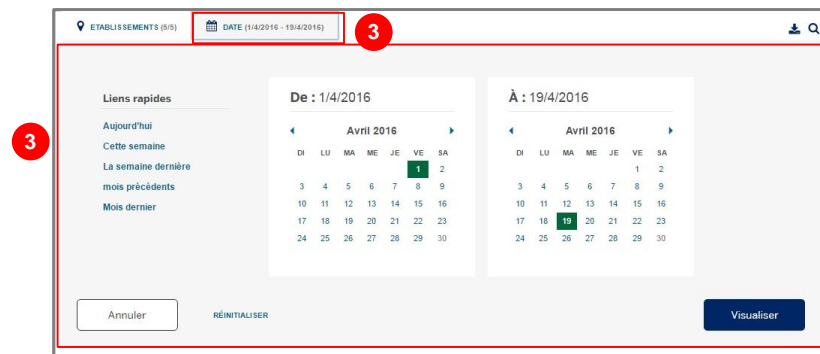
ETABLISSEMENTS (5/5)

DATE (1/4/2016 - 19/4/2016)

3

3

Liens rapides

Aujourd'hui
Cette semaine
La semaine dernière
mois précédents
Mois dernier

De : 1/4/2016

Avril 2016

| DI | LU | MA | ME | JE | VE | SA |
|---|---|---|---|---|---|---|
| | | | | | 1 | 2 |
| 3 | 4 | 5 | 6 | 7 | 8 | 9 |
| 10 | 11 | 12 | 13 | 14 | 15 | 16 |
| 17 | 18 | 19 | 20 | 21 | 22 | 23 |
| 24 | 25 | 26 | 27 | 28 | 29 | 30 |

À : 19/4/2016

Avril 2016

| DI | LU | MA | ME | JE | VE | SA |
|---|---|---|---|---|---|---|
| | | | | | 1 | 2 |
| 3 | 4 | 5 | 6 | 7 | 8 | 9 |
| 10 | 11 | 12 | 13 | 14 | 15 | 16 |
| 17 | 18 | 19 | 20 | 21 | 22 | 23 |
| 24 | 25 | 26 | 27 | 28 | 29 | 30 |

Annuler

RÉINITIALISER

Visualiser